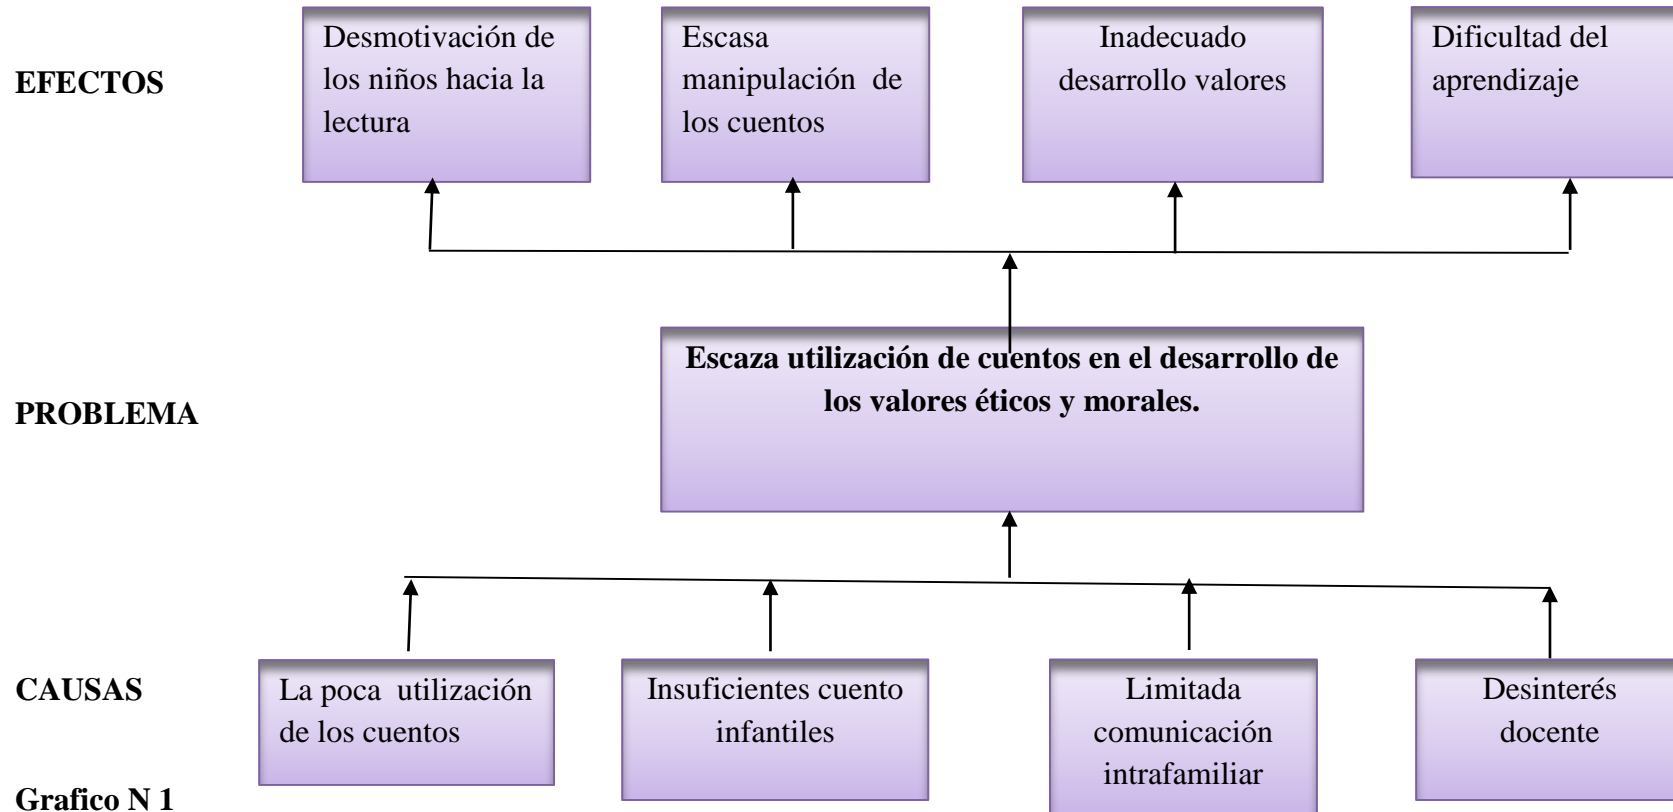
EFECTOS

Desmotivación de los niños hacia la lectura

Escasa manipulación de los cuentos

Inadecuado desarrollo valores

Dificultad del aprendizaje

PROBLEMA

**Escaza utilización de cuentos en el desarrollo de los valores éticos y morales.**

CAUSAS

La poca utilización de los cuentos

Insuficientes cuento infantiles

Limitada comunicación intrafamiliar

Desinterés docente

Grafico N 1